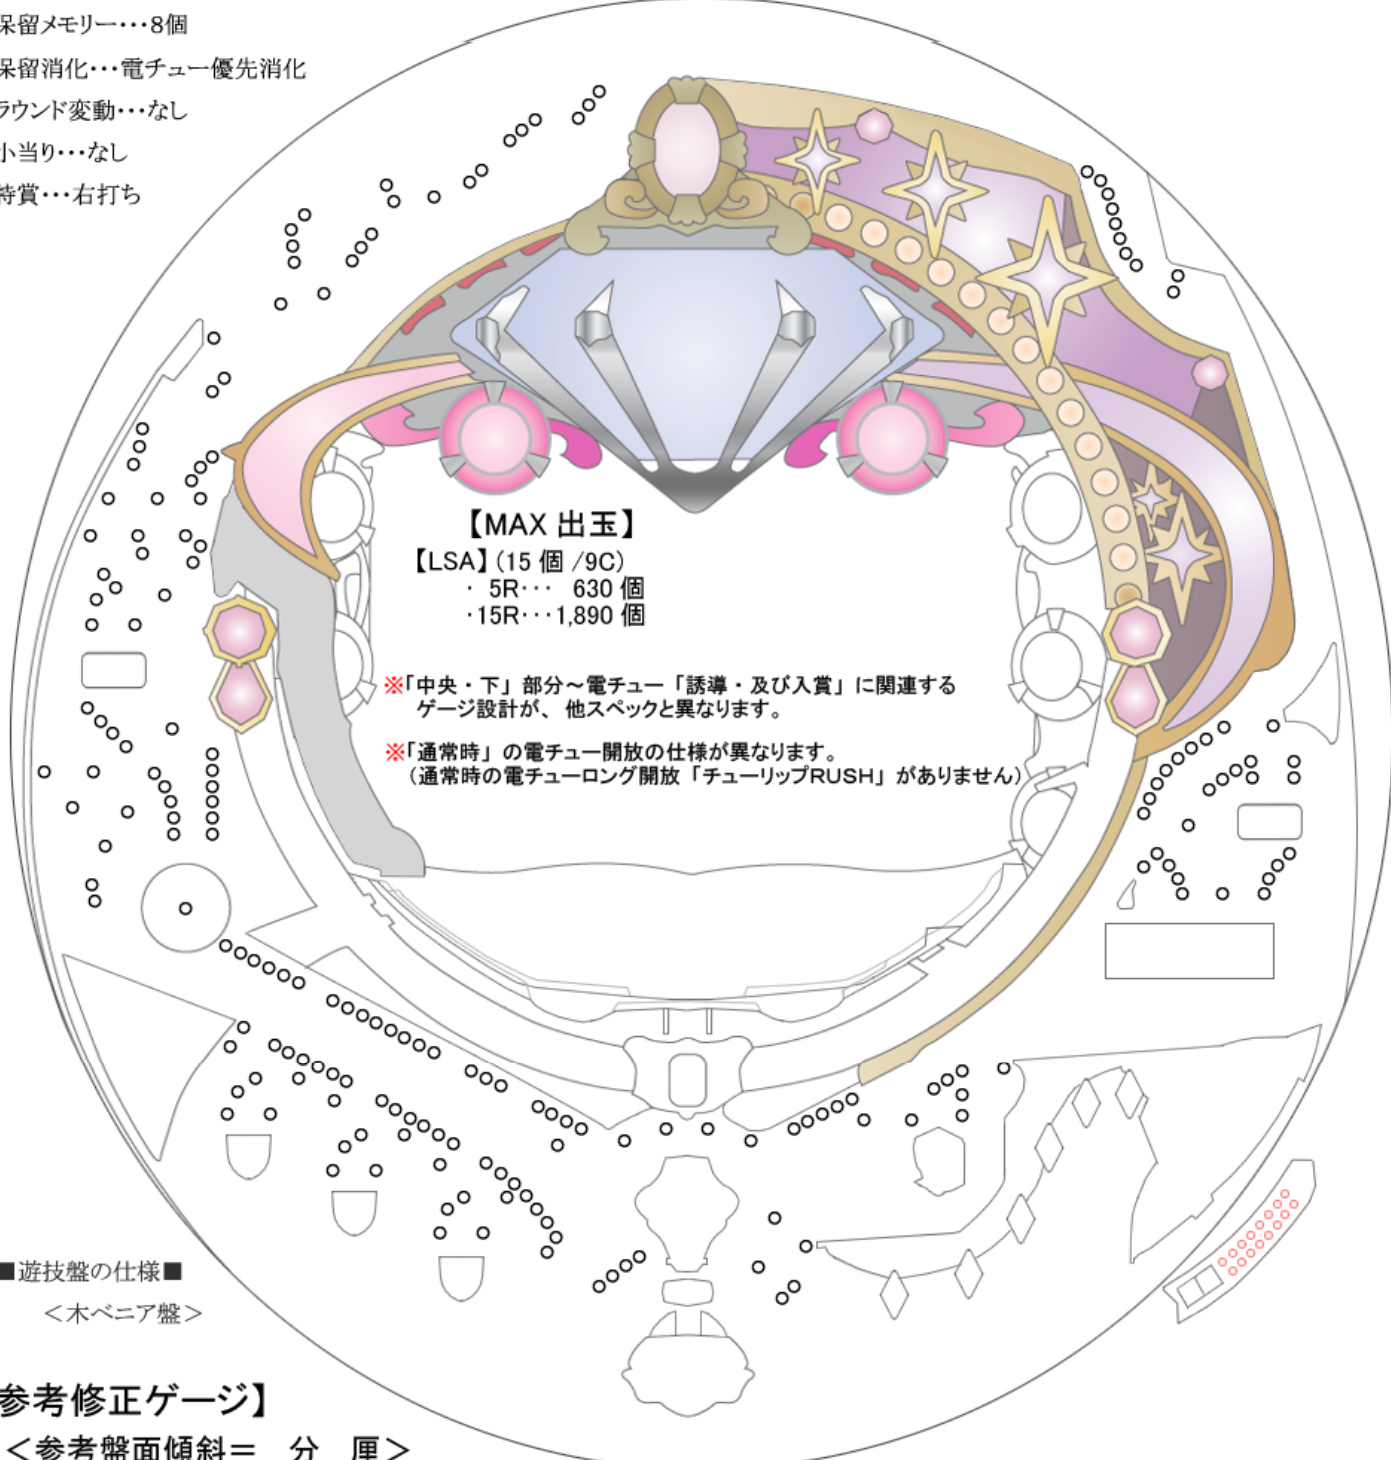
保留メモリー・・・8個
保留消化・・・電チュー優先消化
ラウンド変動・・・なし
小当り・・・なし
特賞・・・右打ち

【MAX 出玉】
【LSA】(15 個 /9C)
・ 5R・・・ 630 個
・15R・・・1,890 個

※「中央・下」部分～電チュー「誘導・及び入賞」に関連するゲージ設計が、 他スペックと異なります。

※「通常時」の電チュー開放の仕様が異なります。
（通常時の電チューロング開放「チューリップRUSH」がありません）

■遊技盤の仕様■
＜木ベニア盤＞

参考修正ゲージ】
＜参考盤面傾斜＝ 分 厘＞